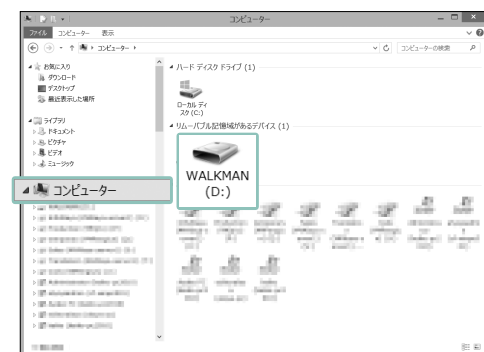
コンピューター
ファイル コンピューター 表示
コンピューター
コンピューターの検索
お気に入り
ダウンロード
デスクトップ
最近表示した場所
ライブラリ
ドキュメント
ピクチャ
ビデオ
ミュージック
コンピューター
ハード ディスク ドライブ (1)
ローカル ディスク (C:)
リムーバブル記憶域があるデバイス (1)
WALKMAN
(D:)
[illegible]